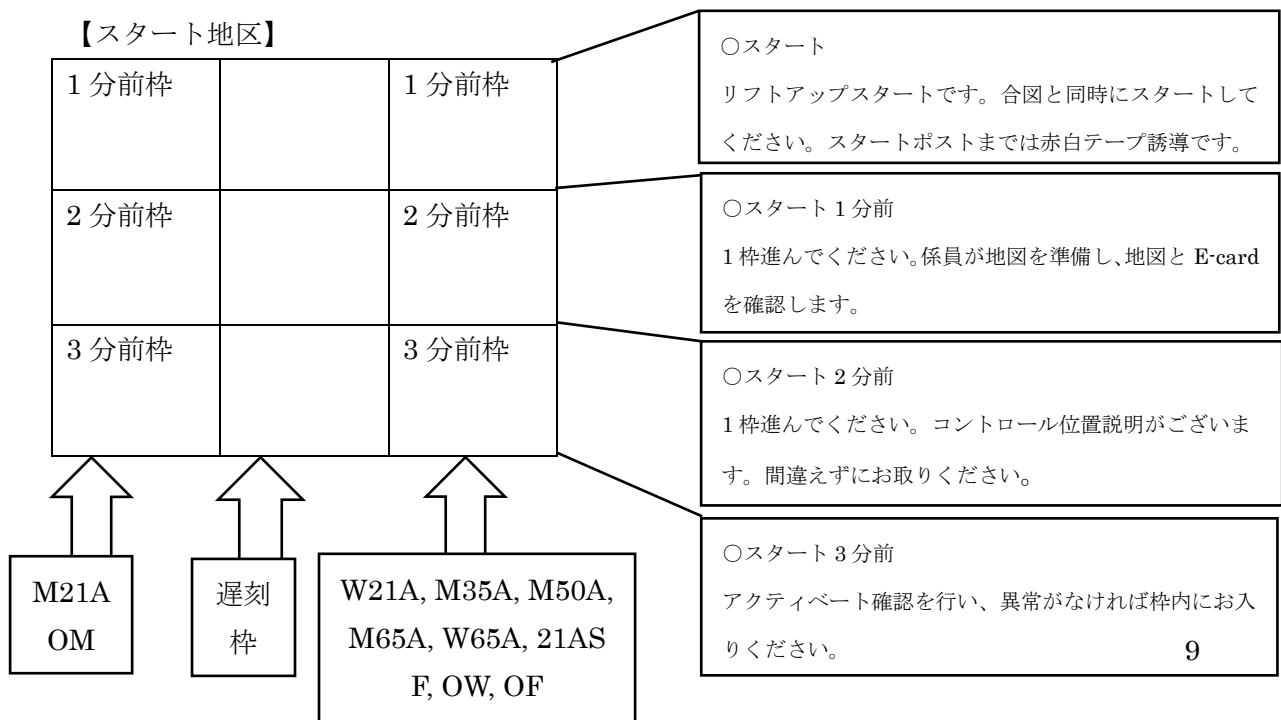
【スタート地区】

| 1分前枠 | | 1分前枠 |
|---|---|---|
| 2分前枠 | | 2分前枠 |
| 3分前枠 | | 3分前枠 |

M21A OM

遅刻枠

W21A, M35A, M50A, M65A, W65A, 21AS F, OW, OF

○スタート
リフトアップスタートです。合図と同時にスタートしてください。スタートポストまでは赤白テープ誘導です。

○スタート1分前
1枠進んでください。係員が地図を準備し、地図と E-card を確認します。

○スタート2分前
1枠進んでください。コントロール位置説明がございます。間違えずにお取りください。

○スタート3分前
アクティベート確認を行い、異常がなければ枠内にお入りください。

9